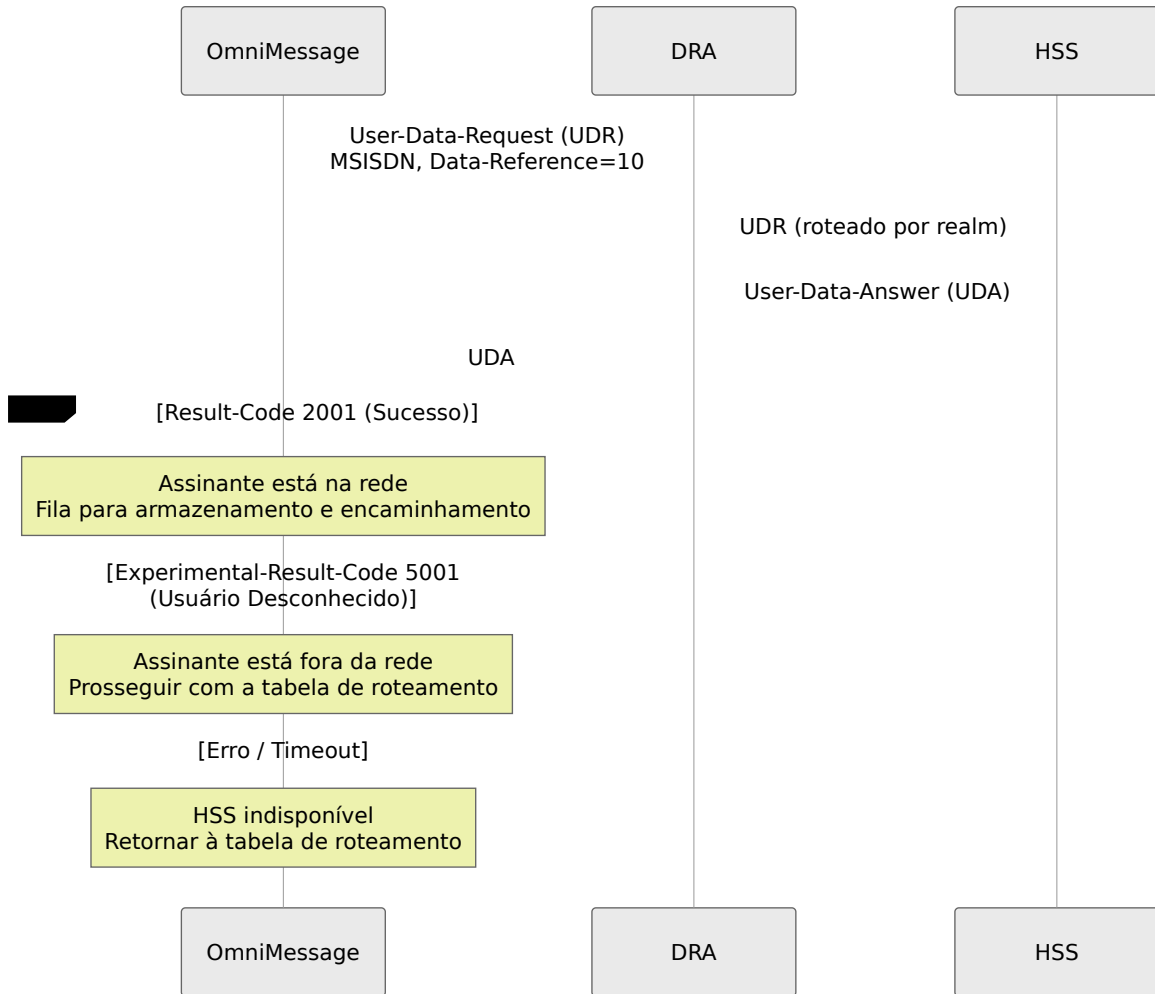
OmniMessage

DRA

HSS

User-Data-Request (UDR)
MSISDN, Data-Reference=10

UDR (roteado por realm)

User-Data-Answer (UDA)

UDA

[Result-Code 2001 (Sucesso)]

Assinante está na rede
Fila para armazenamento e encaminhamento

[Experimental-Result-Code 5001
(Usuário Desconhecido)]

Assinante está fora da rede
Prosseguir com a tabela de roteamento

[Erro / Timeout]

HSS indisponível
Retornar à tabela de roteamento

OmniMessage

DRA

HSS